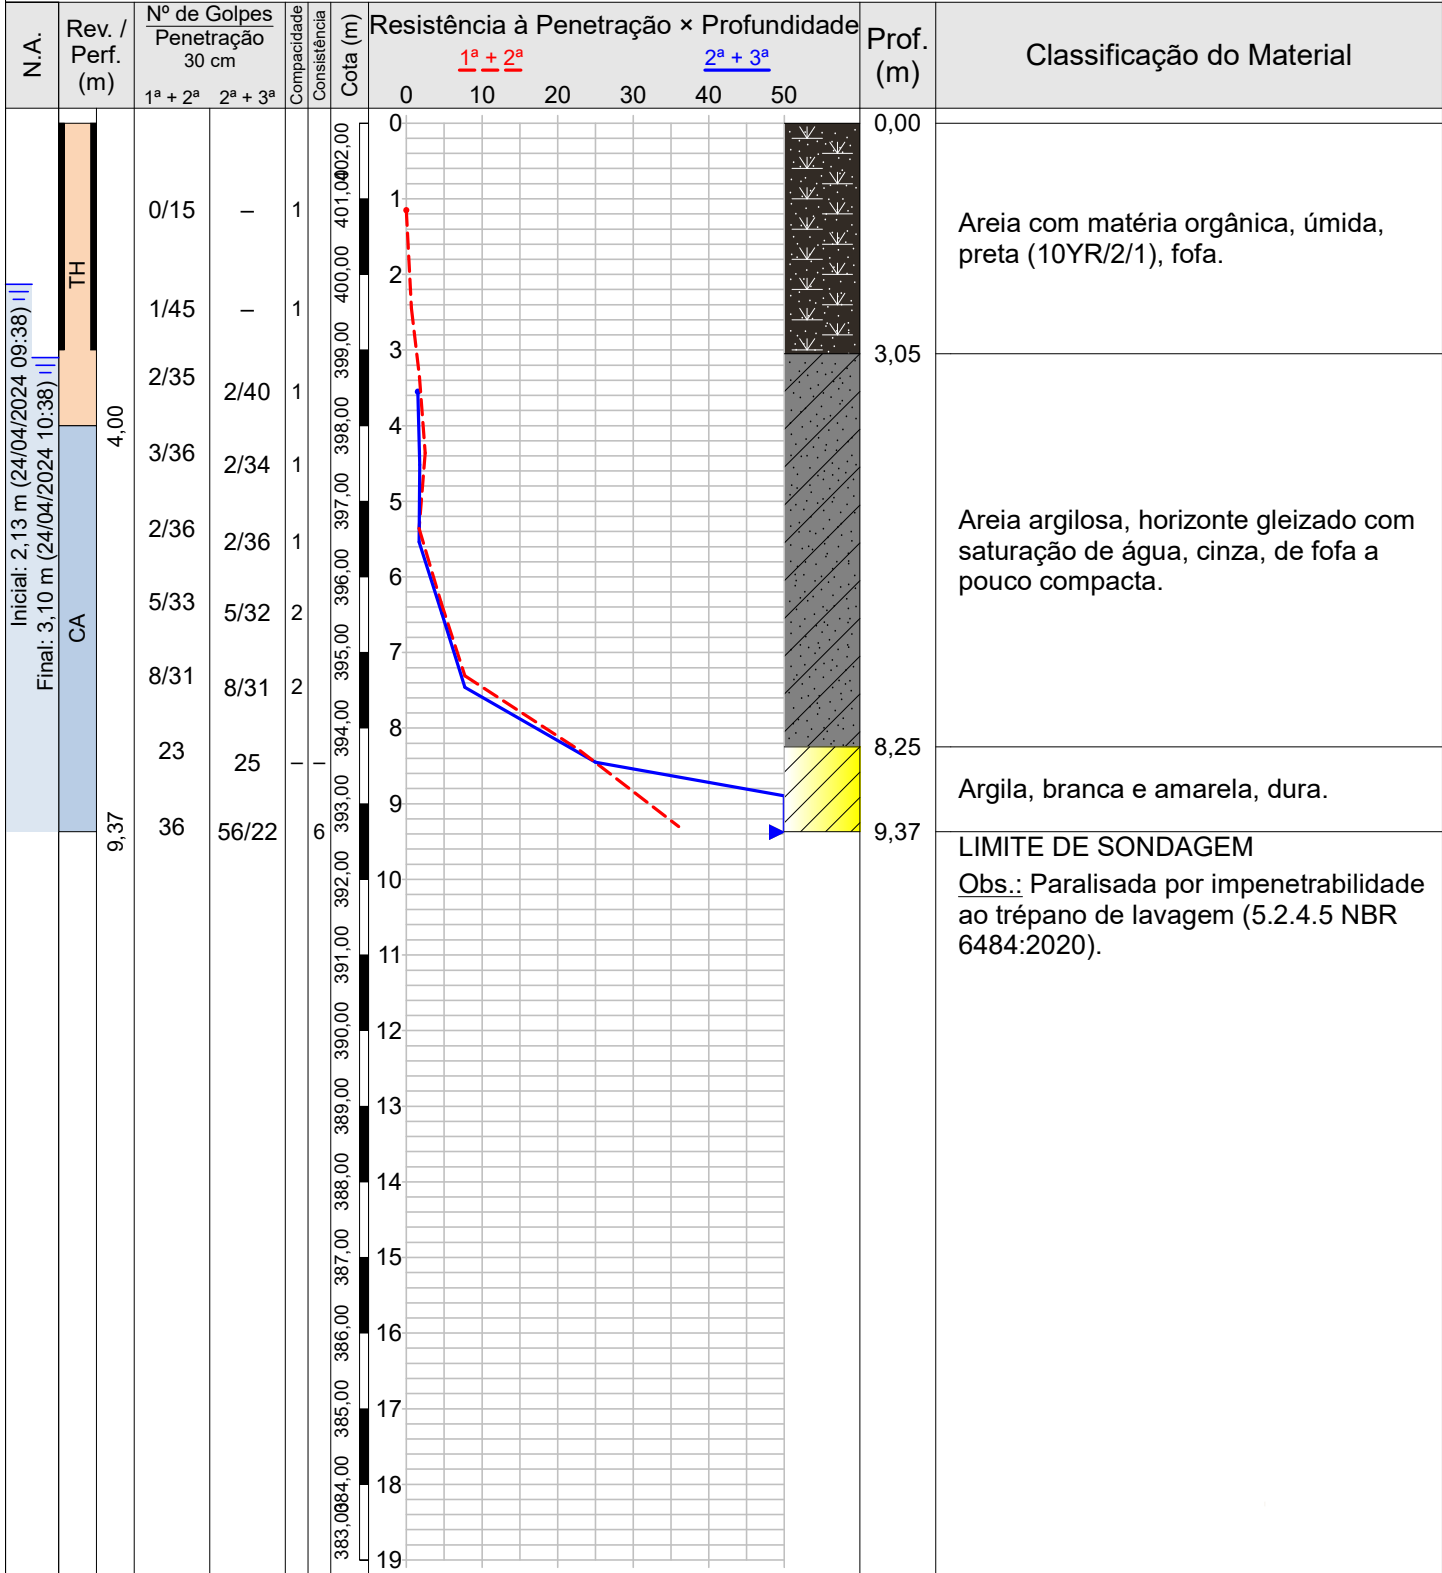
N.A.

Rev. / Perf. (m)

Nº de Golpes
Penetração 30 cm
1ª + 2ª | 2ª + 3ª

Compacidade
Consistência
Cota (m)

Resistência à Penetração × Profundidade
1ª + 2ª    2ª + 3ª
0 10 20 30 40 50

Prof. (m)

Classificação do Material

Inicial: 2,13 m (24/04/2024 09:38)
Final: 3,10 m (24/04/2024 10:38)

TH
CA

4,00
9,37

| 1ª + 2ª | 2ª + 3ª | | |
|---|---|---|---|
| 0/15 | – | 1 | |
| 1/45 | – | 1 | |
| 2/35 | 2/40 | 1 | |
| 3/36 | 2/34 | 1 | |
| 2/36 | 2/36 | 1 | |
| 5/33 | 5/32 | 2 | |
| 8/31 | 8/31 | 2 | |
| 23 | 25 | – | – |
| 36 | 56/22 | | 6 |

402,00 401,00 400,00 399,00 398,00 397,00 396,00 395,00 394,00 393,00 392,00 391,00 390,00 389,00 388,00 387,00 386,00 385,00 384,00 383,00

0 1 2 3 4 5 6 7 8 9 10 11 12 13 14 15 16 17 18 19

0,00
Areia com matéria orgânica, úmida, preta (10YR/2/1), fofa.

3,05
Areia argilosa, horizonte gleizado com saturação de água, cinza, de fofa a pouco compacta.

8,25
Argila, branca e amarela, dura.

9,37
LIMITE DE SONDAGEM
Obs.: Paralisada por impenetrabilidade ao trépano de lavagem (5.2.4.5 NBR 6484:2020).